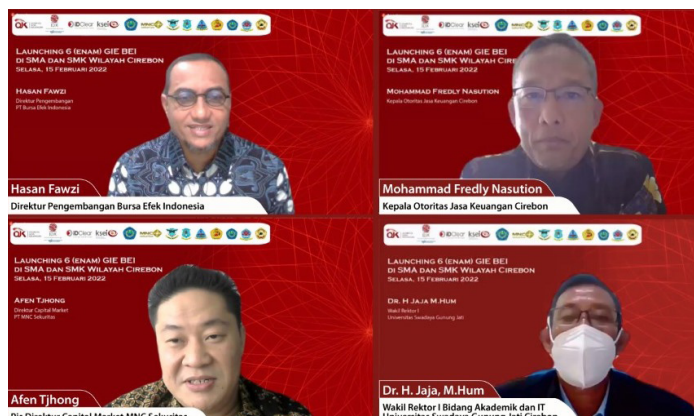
LAUNCHING 6 (ENAM) GIE BEI
DI SMA DAN SMK WILAYAH CIREBON
SELASA, 15 FEBRUARI 2022

HASAN FAWZI
Direktur Pengembangan PT Bursa Efek Indonesia

Hasan Fawzi
Direktur Pengembangan Bursa Efek Indonesia

LAUNCHING 6 (ENAM) GIE BEI
DI SMA DAN SMK WILAYAH CIREBON
SELASA, 15 FEBRUARI 2022

MOHAMMAD FREDLY NASUTION
Kepala Otoritas Jasa Keuangan Cirebon

Mohammad Fredly Nasution
Kepala Otoritas Jasa Keuangan Cirebon

LAUNCHING 6 (ENAM) GIE BEI
DI SMA DAN SMK WILAYAH CIREBON
SELASA, 15 FEBRUARI 2022

AFEN TJHONG
Direktur Capital Market PT MNC Sekuritas

Afen Tjhong
Plt Direktur Capital Market MNC Sekuritas

LAUNCHING 6 (ENAM) GIE BEI
DI SMA DAN SMK WILAYAH CIREBON
SELASA, 15 FEBRUARI 2022

DR. H.JAJA M.HUM
Wakil Rektor I Universitas Swadaya Gunung Jati

Dr. H. Jaja, M.Hum
Wakil Rektor I Bidang Akademik dan IT Universitas Swadaya Gunung Jati Cirebon